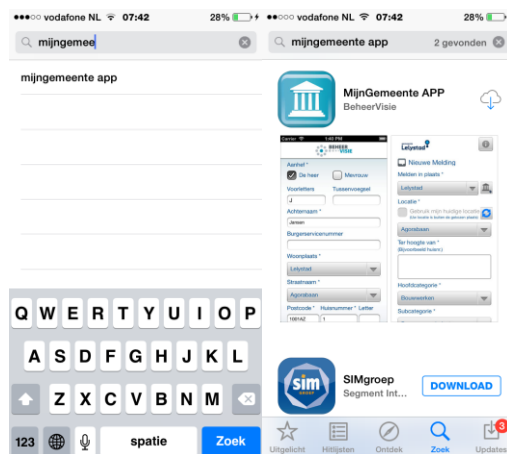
●●●○○ vodafone NL 07:42 28%

mijngemee

mijngemeente app

Q W E R T Y U I O P

A S D F G H J K L

Z X C V B N M

123 spatie Zoek

●●●○○ vodafone NL 07:42 28%

mijngemeente app 2 gevonden

MijnGemeente APP

BeheerVisie

Carrier 1:40 PM

BEHEER VISIE

Aanhef *

De heer

Mevrouw

Voorletters

Tussenvoegsel

J

Achternaam *

Jansen

Burgerservicenummer

Woonplaats *

Lelystad

Straatnaam *

Agorabaan

Postcode * Huisnummer * Letter

Lelystad

Nieuwe Melding

Melden in plaats *

Lelystad

Locatie *

Gebruik mijn huidige locatie

Agorabaan

Ter hoogte van *

Hoofdcategorie *

Bouwwerken

Subcategorie *

SIMgroep

Segment Int...

DOWNLOAD

Uitgelicht Hitlijsten Ontdek Zoek Updates

3